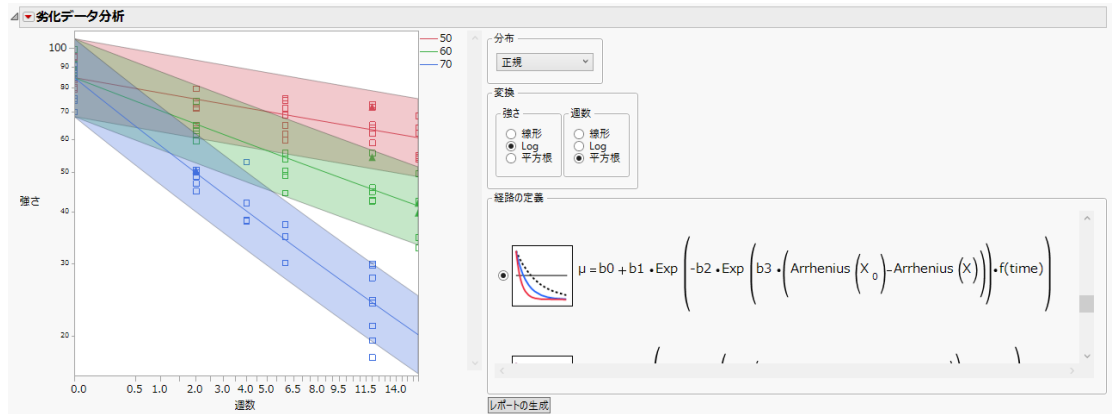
劣化データ分析

100
90
80
70
60
50
40
30
20

強さ

0.0 0.5 1.0 2.0 3.0 4.0 5.0 6.0 8.0 11.5 14.0

週数

50
60
70

分布
正規

変換
強さ
線形
Log
平方根

週数
線形
Log
平方根

経路の定義

$\mu = b0 + b1 \cdot Exp\left(-b2 \cdot Exp\left(b3 \cdot \left(Arrhenius\left(X_0\right) - Arrhenius\left(X\right)\right)\right) \cdot f(time)\right)$

レポートの生成